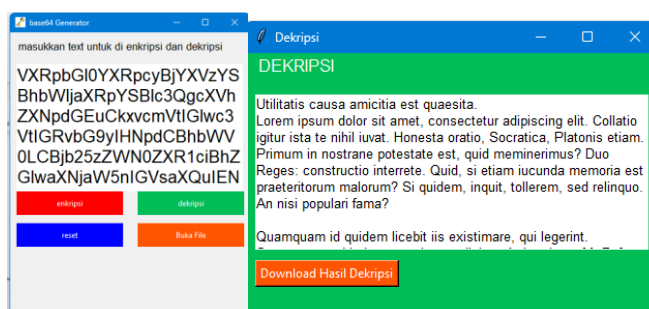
base64 Generator

masukkan text untuk di enkripsi dan dekripsi

VXRpbGl0YXRpcyBjYXVzYS BhbWljaXRpYSBlc3QgcXVh ZXNpdGEuCkxvcmVtIGlwc3 VtIGRvbG9yIHNpdCBhbWV 0LCBjb25zZWN0ZXR1ciBhZ GlwaXNjaW5nIGVsaXQuIEN

enkripsi

dekripsi

reset

Buka File

Dekripsi

DEKRIPSI

Utilitatis causa amicitia est quaesita.
Lorem ipsum dolor sit amet, consectetur adipiscing elit. Collatio igitur ista te nihil iuvat. Honesta oratio, Socratica, Platonis etiam. Primum in nostrane potestate est, quid meminerimus? Duo Reges: constructio interrete. Quid, si etiam iucunda memoria est praeteritorum malorum? Si quidem, inquit, tollerem, sed relinquo. An nisi populari fama?

Quamquam id quidem licebit iis existimare, qui legerint.
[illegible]

Download Hasil Dekripsi